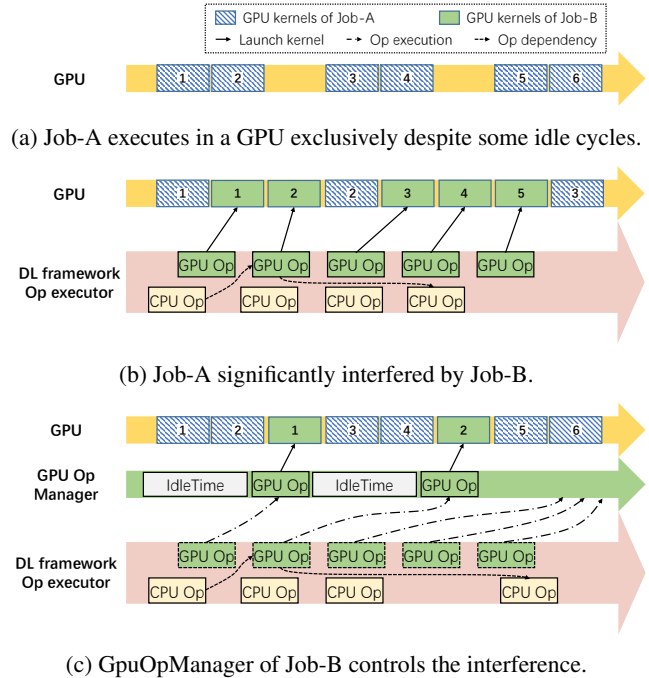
GPU kernels of Job-A
GPU kernels of Job-B
Launch kernel
Op execution
Op dependency

GPU
1 2 3 4 5 6

(a) Job-A executes in a GPU exclusively despite some idle cycles.

GPU
1 1 2 2 3 4 5 3

DL framework Op executor
GPU Op GPU Op GPU Op GPU Op GPU Op
CPU Op CPU Op CPU Op CPU Op

(b) Job-A significantly interfered by Job-B.

GPU
1 2 1 3 4 2 5 6

GPU Op Manager
IdleTime GPU Op IdleTime GPU Op

DL framework Op executor
GPU Op GPU Op GPU Op GPU Op GPU Op
CPU Op CPU Op CPU Op CPU Op

(c) GpuOpManager of Job-B controls the interference.